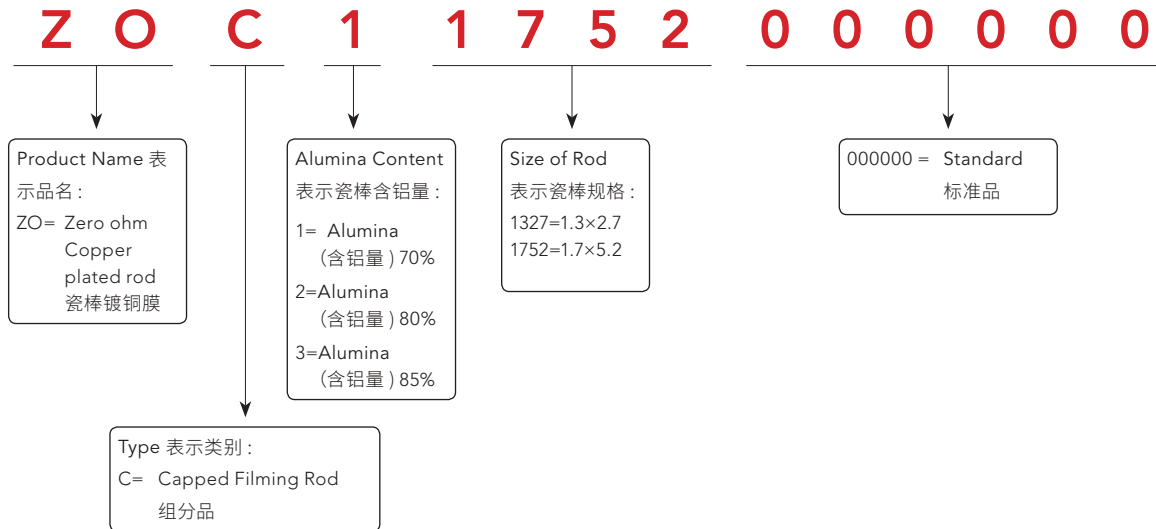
Z O C 1 1 7 5 2 0 0 0 0 0 0

Product Name 表示品名：
ZO= Zero ohm Copper plated rod 瓷棒镀铜膜

Alumina Content 表示瓷棒含铝量：
1= Alumina (含铝量) 70%
2=Alumina (含铝量) 80%
3=Alumina (含铝量) 85%

Size of Rod 表示瓷棒规格：
1327=1.3×2.7
1752=1.7×5.2

000000 = Standard 标准品

Type 表示类别：
C= Capped Filming Rod 组分品